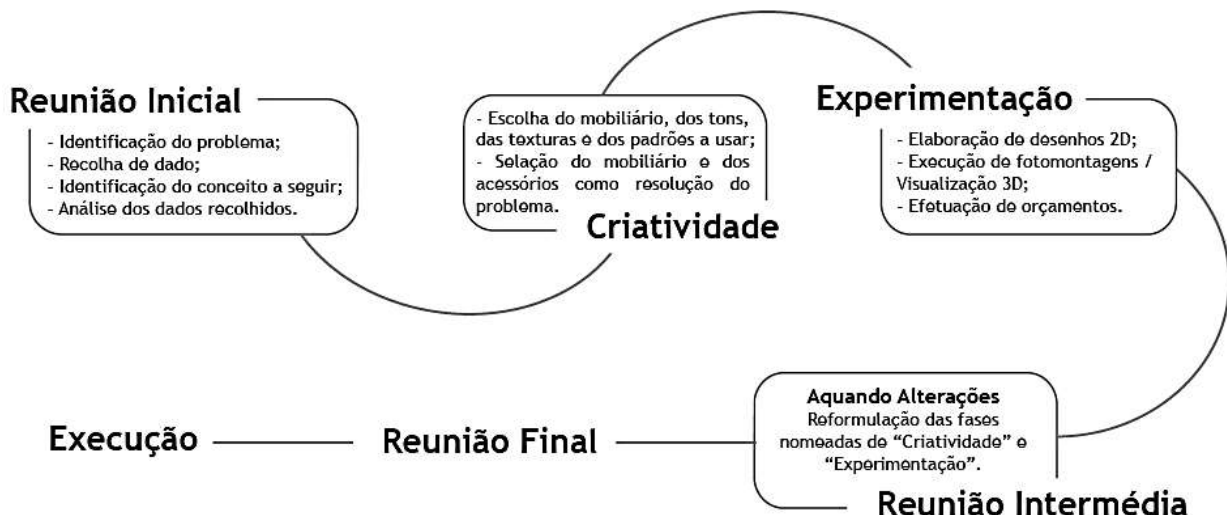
Reunião Inicial

- Identificação do problema;
- Recolha de dado;
- Identificação do conceito a seguir;
- Análise dos dados recolhidos.

- Escolha do mobiliário, dos tons, das texturas e dos padrões a usar;
- Selação do mobiliário e dos acessórios como resolução do problema.

Criatividade

Experimentação

- Elaboração de desenhos 2D;
- Execução de fotomontagens / Visualização 3D;
- Efetuação de orçamentos.

Aquando Alterações
Reformulação das fases nomeadas de "Criatividade" e "Experimentação".

Reunião Intermédia

Execução

Reunião Final